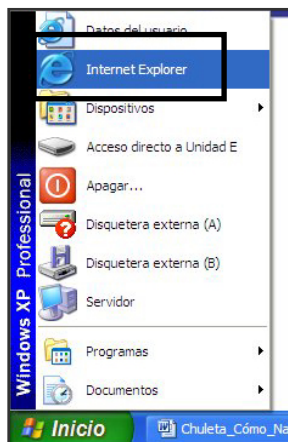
Datos del usuario
Internet Explorer
Dispositivos
Acceso directo a Unidad E
Apagar...
Disquetera externa (A)
Disquetera externa (B)
Servidor
Programas
Documentos
Windows XP Professional
Inicio
Chuleta_Cómo_Na